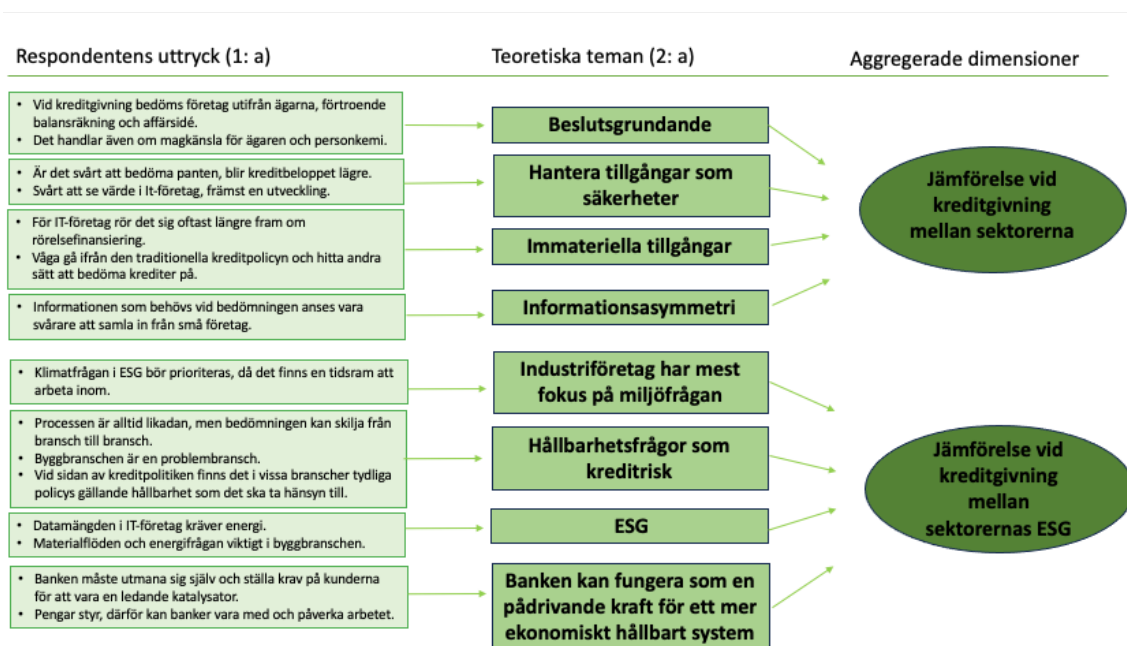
Respondentens uttryck (1: a)

Teoretiska teman (2: a)

Aggregerade dimensioner

• Vid kreditgivning bedöms företag utifrån ägarna, förtroende balansräkning och affärsidé.
• Det handlar även om magkänsla för ägaren och personkemi.

Beslutsgrundande

• Är det svårt att bedöma panten, blir kreditbeloppet lägre.
• Svårt att se värde i It-företag, främst en utveckling.

Hantera tillgångar som säkerheter

• För IT-företag rör det sig oftast längre fram om rörelsefinansiering.
• Våga gå ifrån den traditionella kreditpolicyn och hitta andra sätt att bedöma krediter på.

Immateriella tillgångar

• Informationen som behövs vid bedömningen anses vara svårare att samla in från små företag.

Informationsasymmetri

Jämförelse vid kreditgivning mellan sektorerna

• Klimatfrågan i ESG bör prioriteras, då det finns en tidsram att arbeta inom.

Industriföretag har mest fokus på miljöfrågan

• Processen är alltid likadan, men bedömningen kan skilja från bransch till bransch.
• Byggbranschen är en problembransch.
• Vid sidan av kreditpolitiken finns det i vissa branscher tydliga policys gällande hållbarhet som det ska ta hänsyn till.

Hållbarhetsfrågor som kreditrisk

• Datamängden i IT-företag kräver energi.
• Materialflöden och energifrågan viktigt i byggbranschen.

ESG

• Banken måste utmana sig själv och ställa krav på kunderna för att vara en ledande katalysator.
• Pengar styr, därför kan banker vara med och påverka arbetet.

Banken kan fungera som en pådrivande kraft för ett mer ekonomiskt hållbart system

Jämförelse vid kreditgivning mellan sektorernas ESG